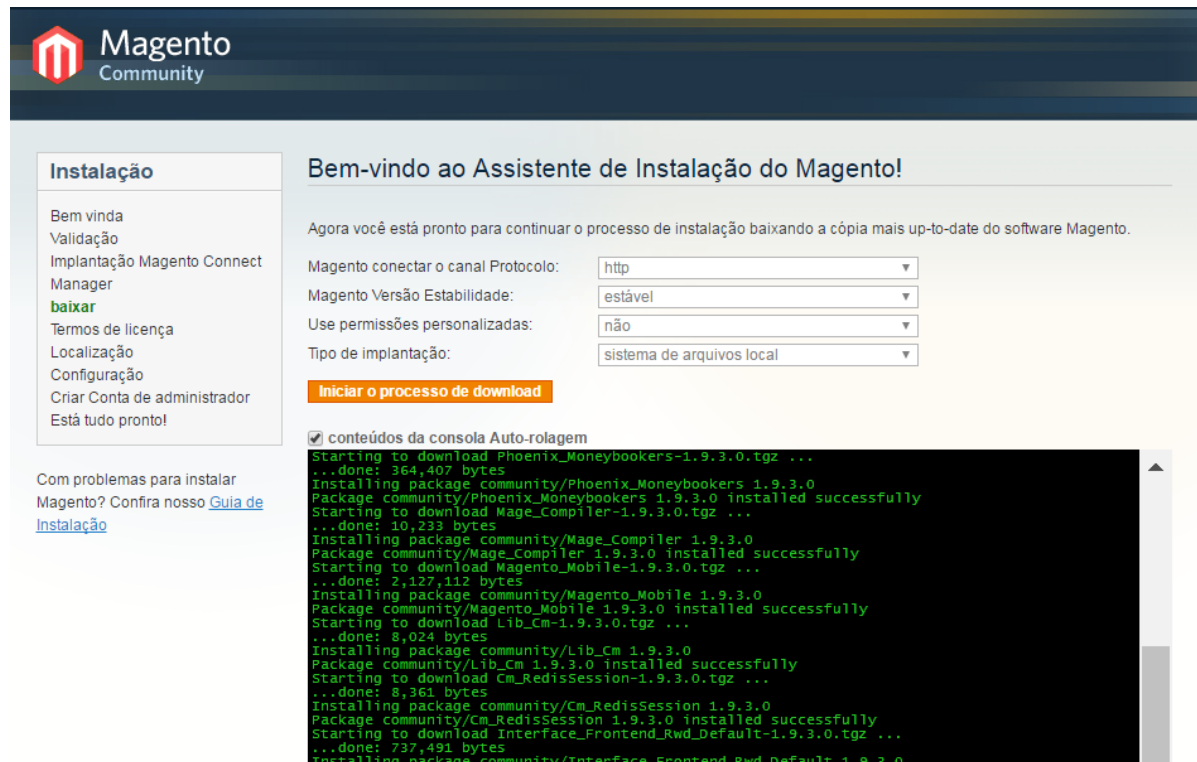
Magento
Community

Instalação

Bem vinda
Validação
Implantação Magento Connect Manager
baixar
Termos de licença
Localização
Configuração
Criar Conta de administrador
Está tudo pronto!

Com problemas para instalar Magento? Confira nosso Guia de Instalação

Bem-vindo ao Assistente de Instalação do Magento!

Agora você está pronto para continuar o processo de instalação baixando a cópia mais up-to-date do software Magento.

| | |
|---|---|
| Magento conectar o canal Protocolo: | http |
| Magento Versão Estabilidade: | estável |
| Use permissões personalizadas: | não |
| Tipo de implantação: | sistema de arquivos local |

Iniciar o processo de download

conteúdos da consola Auto-rolagem

Starting to download Phoenix_Moneybookers-1.9.3.0.tgz ...
...done: 364,407 bytes
Installing package community/Phoenix_Moneybookers 1.9.3.0
Package community/Phoenix_Moneybookers 1.9.3.0 installed successfully
Starting to download Mage_Compiler-1.9.3.0.tgz ...
...done: 10,233 bytes
Installing package community/Mage_Compiler 1.9.3.0
Package community/Mage_Compiler 1.9.3.0 installed successfully
Starting to download Magento_Mobile-1.9.3.0.tgz ...
...done: 2,127,112 bytes
Installing package community/Magento_Mobile 1.9.3.0
Package community/Magento_Mobile 1.9.3.0 installed successfully
Starting to download Lib_Cm-1.9.3.0.tgz ...
...done: 8,024 bytes
Installing package community/Lib_Cm 1.9.3.0
Package community/Lib_Cm 1.9.3.0 installed successfully
Starting to download Cm_RedisSession-1.9.3.0.tgz ...
...done: 8,361 bytes
Installing package community/Cm_RedisSession 1.9.3.0
Package community/Cm_RedisSession 1.9.3.0 installed successfully
Starting to download Interface_Frontend_Rwd_Default-1.9.3.0.tgz ...
...done: 737,491 bytes
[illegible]